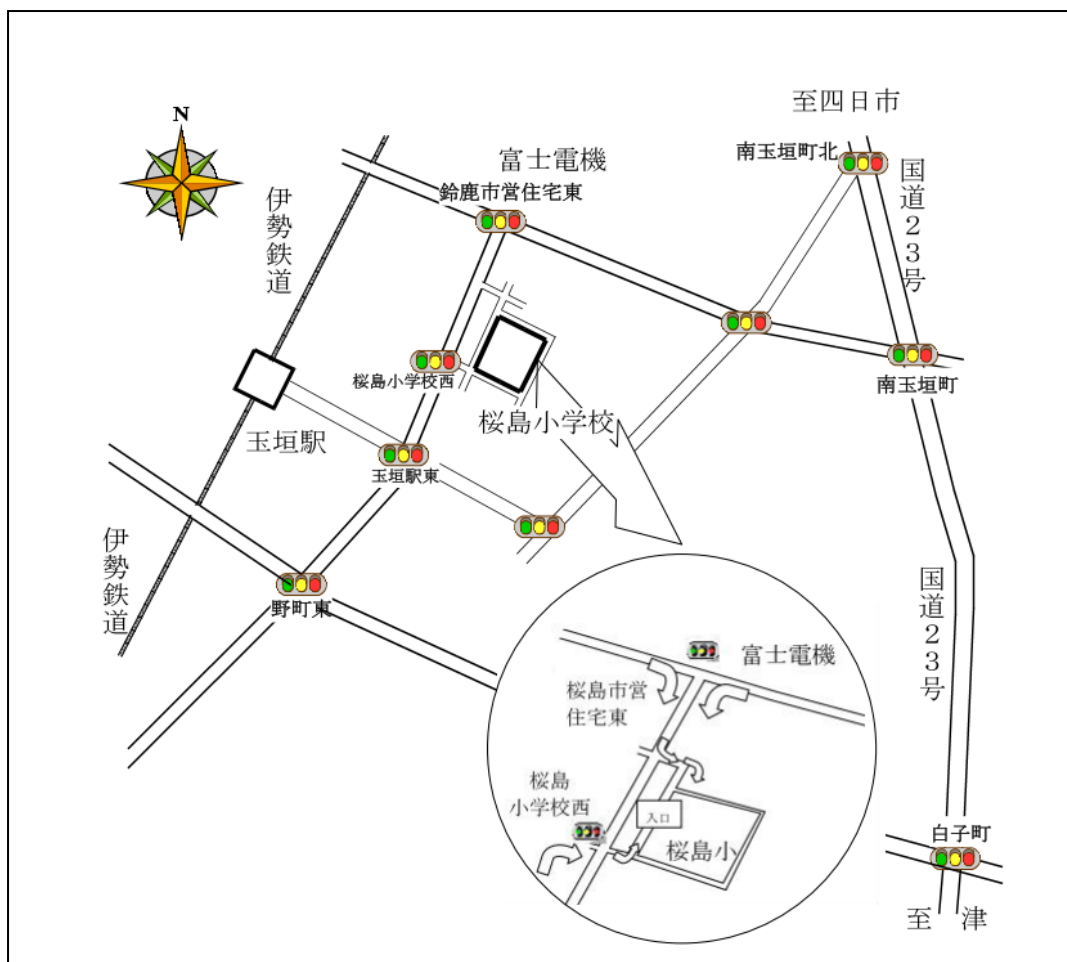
N

伊勢鉄道

富士電機

鈴鹿市営住宅東

至四日市

南玉垣町北

国道23号

桜島小学校西

桜島小学校

南玉垣町

玉垣駅

玉垣駅東

伊勢鉄道

野町東

富士電機

桜島市営住宅東

桜島小学校西

入口

桜島小

国道23号

白子町

至 津